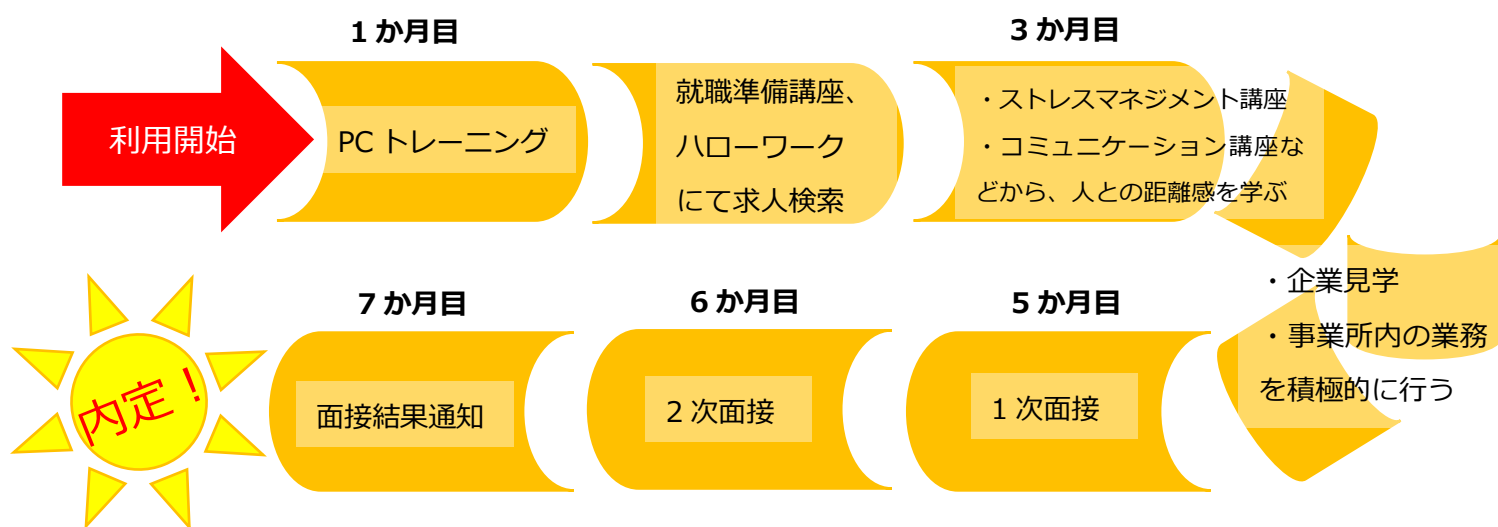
1か月目

3か月目

利用開始

PC トレーニング

就職準備講座、ハローワークにて求人検索

・ストレスマネジメント講座
・コミュニケーション講座などから、人との距離感を学ぶ

・企業見学
・事業所内の業務を積極的に行う

7か月目

6か月目

5か月目

内定！

面接結果通知

2次面接

1次面接